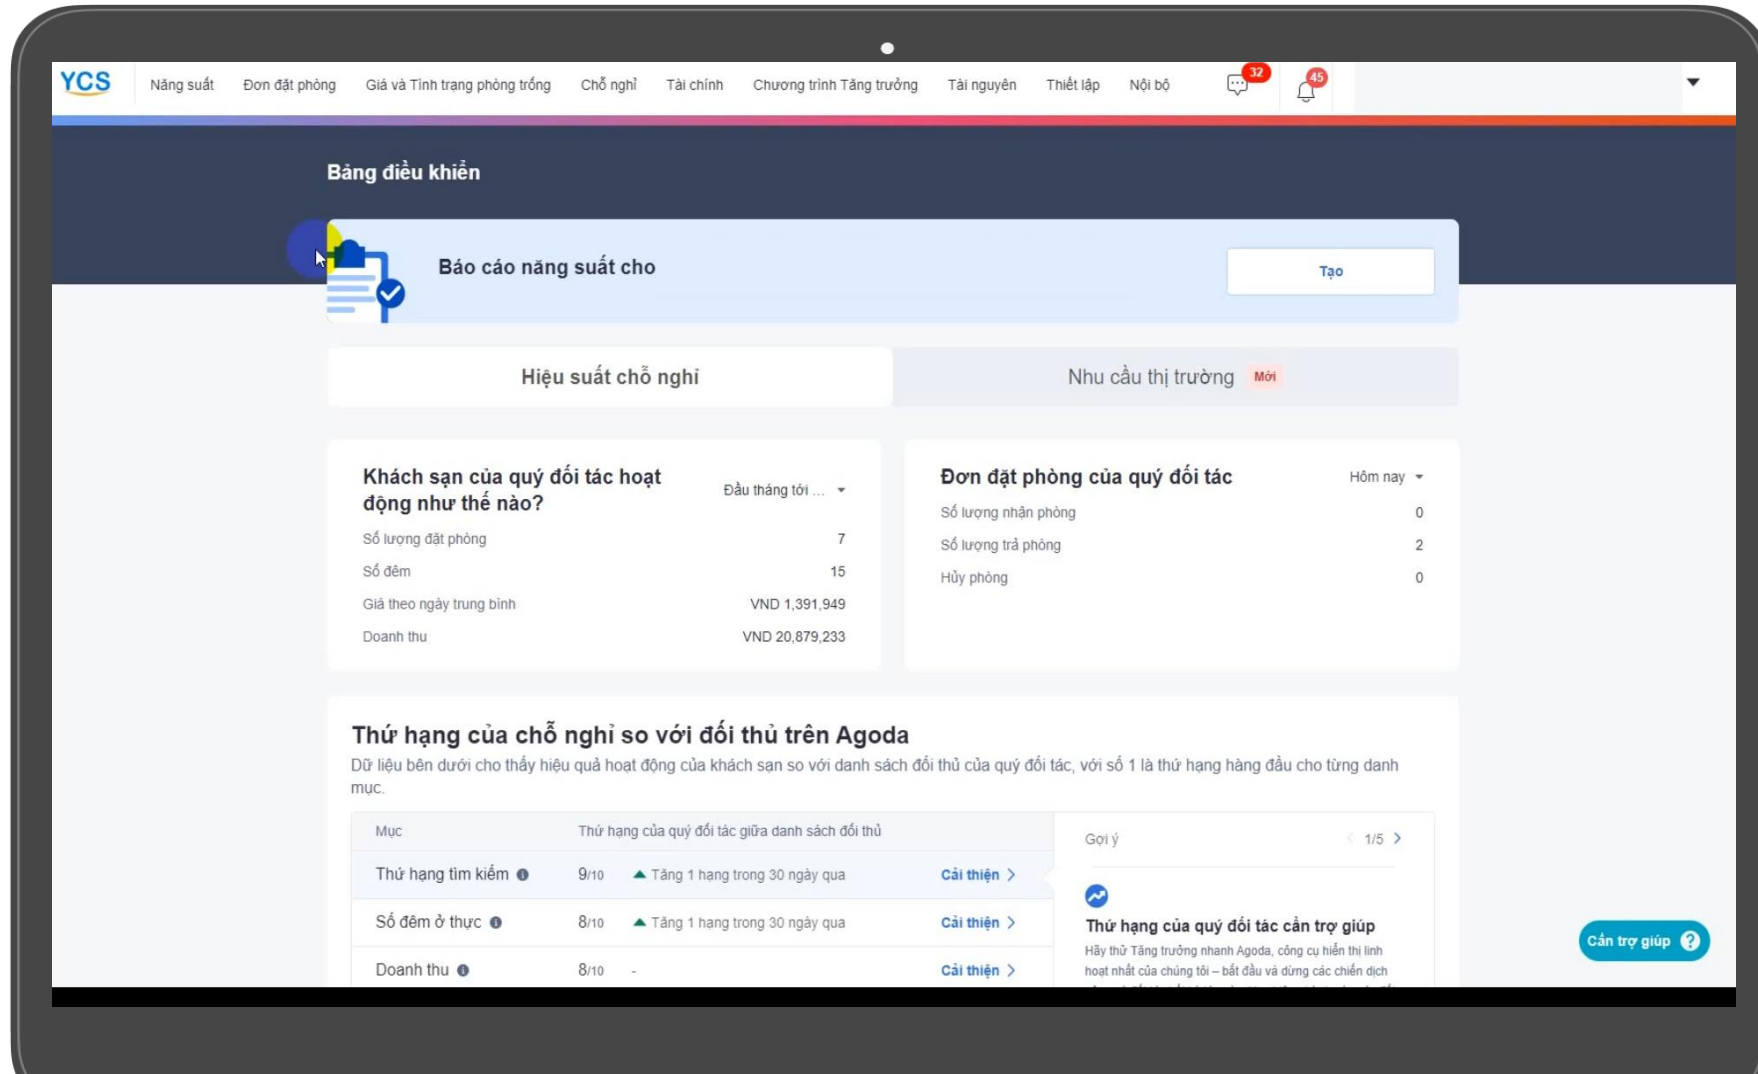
YCS Năng suất Đơn đặt phòng Giá và Tình trạng phòng trống Chỗ nghỉ Tài chính Chương trình Tăng trưởng Tài nguyên Thiết lập Nội bộ 32 45

Bảng điều khiển

Báo cáo năng suất cho

Tạo

Hiệu suất chỗ nghỉ

Nhu cầu thị trường Mới

Khách sạn của quý đối tác hoạt động như thế nào?

Đầu tháng tới ...

| | |
|---|---|
| Số lượng đặt phòng | 7 |
| Số đêm | 15 |
| Giá theo ngày trung bình | VND 1,391,949 |
| Doanh thu | VND 20,879,233 |

Đơn đặt phòng của quý đối tác

Hôm nay

| | |
|---|---|
| Số lượng nhận phòng | 0 |
| Số lượng trả phòng | 2 |
| Hủy phòng | 0 |

Thứ hạng của chỗ nghỉ so với đối thủ trên Agoda

Dữ liệu bên dưới cho thấy hiệu quả hoạt động của khách sạn so với danh sách đối thủ của quý đối tác, với số 1 là thứ hạng hàng đầu cho từng danh mục.

| Mục | Thứ hạng của quý đối tác giữa danh sách đối thủ | | |
|---|---|---|---|
| Thứ hạng tìm kiếm | 9/10 | Tăng 1 hạng trong 30 ngày qua | Cải thiện |
| Số đêm ở thực | 8/10 | Tăng 1 hạng trong 30 ngày qua | Cải thiện |
| Doanh thu | 8/10 | - | Cải thiện |

Gợi ý 1/5

Thứ hạng của quý đối tác cần trợ giúp

Hãy thử Tăng trưởng nhanh Agoda, công cụ hiển thị linh hoạt nhất của chúng tôi – bắt đầu và dừng các chiến dịch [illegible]

Cần trợ giúp ?